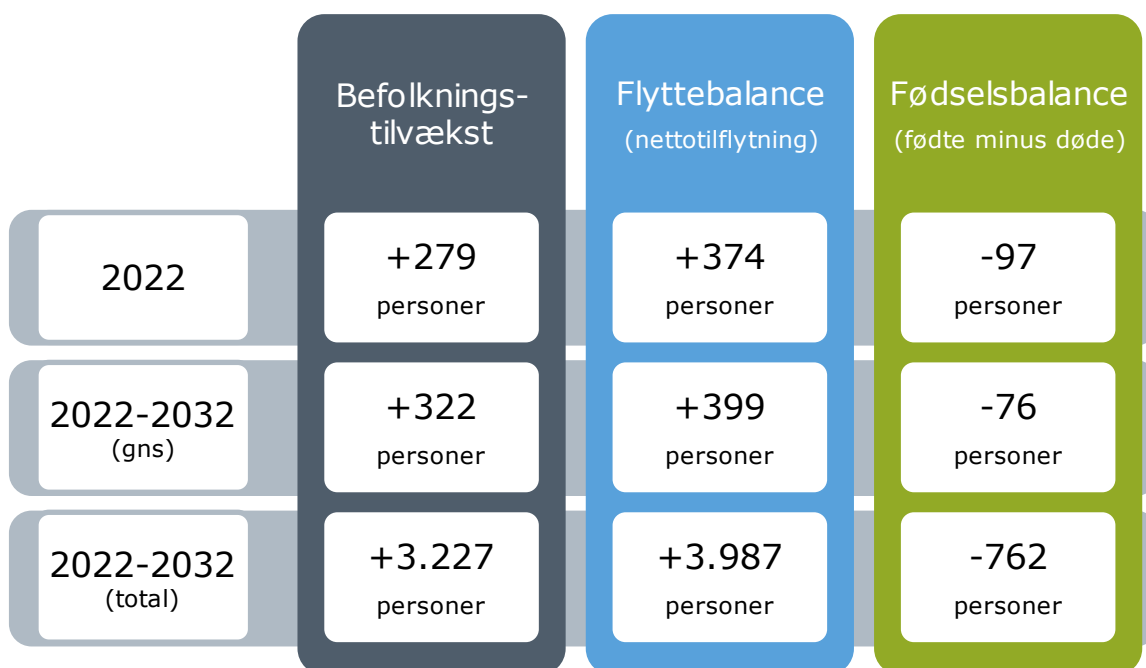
|  | Befolkningstilvækst | Flyttebalance (nettotilflytning) | Fødselsbalance (fødte minus døde) |
|---|---|---|---|
| 2022 | +279 personer | +374 personer | -97 personer |
| 2022-2032 (gns) | +322 personer | +399 personer | -76 personer |
| 2022-2032 (total) | +3.227 personer | +3.987 personer | -762 personer |